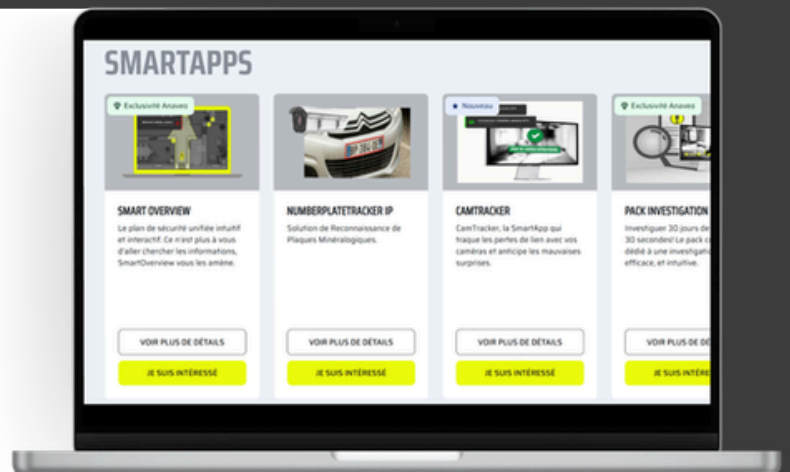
SMARTAPPS

Exclusivité Anavea

SMART OVERVIEW

Le plan de sécurité unifiée intuitif et interactif. Ce n'est plus à vous d'aller chercher les informations, SmartOverview vous les amène.

VOIR PLUS DE DÉTAILS

JE SUIS INTÉRESSÉ

NUMBERPLATETRACKER IP

Solution de Reconnaissance de Plaques Minéralogiques.

VOIR PLUS DE DÉTAILS

JE SUIS INTÉRESSÉ

Nouveau

CAMTRACKER

CamTracker, la SmartApp qui traque les pertes de lien avec vos caméras et anticipe les mauvaises surprises.

VOIR PLUS DE DÉTAILS

JE SUIS INTÉRESSÉ

Exclusivité Anavea

PACK INVESTIGATION

Investiguer 30 jours de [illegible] 30 secondes! Le pack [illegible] dédié à une investigati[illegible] efficace, et intuitive.

VOIR PLUS DE DÉ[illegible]

JE SUIS INTÉR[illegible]